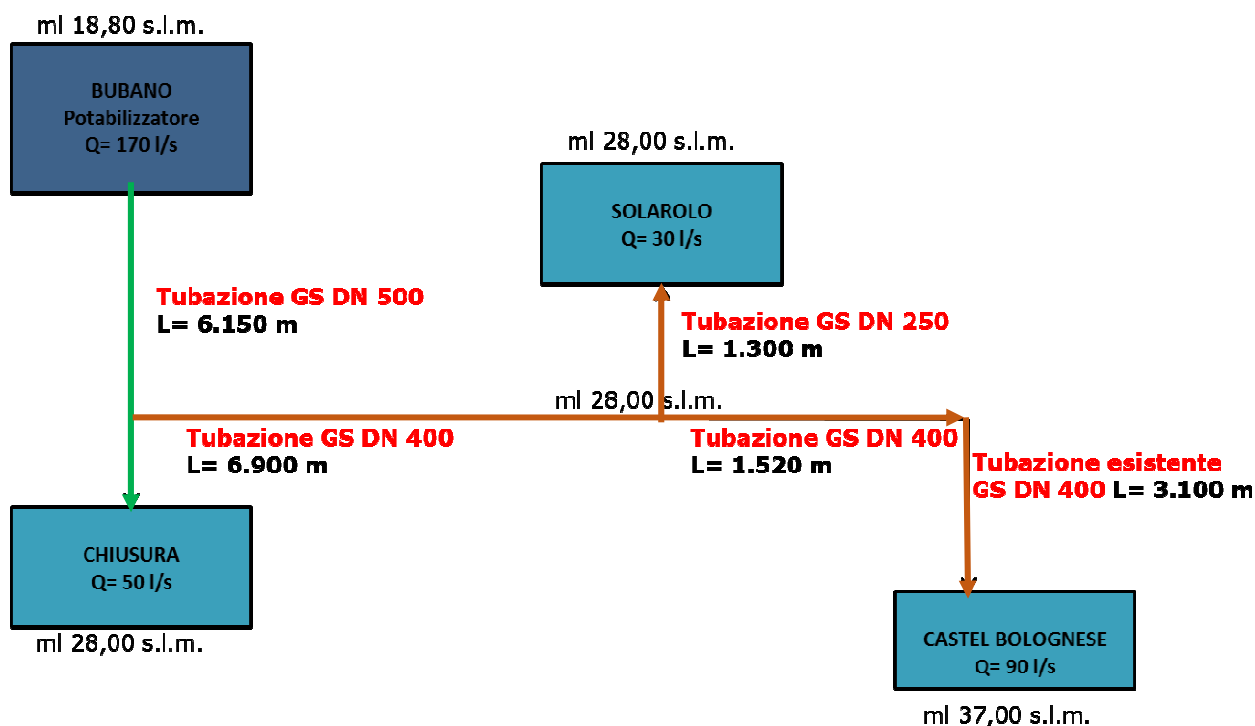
ml 18,80 s.l.m.

BUBANO
Potabilizzatore
Q= 170 l/s

ml 28,00 s.l.m.

SOLAROLO
Q= 30 l/s

Tubazione GS DN 500
L= 6.150 m

Tubazione GS DN 250
L= 1.300 m

ml 28,00 s.l.m.

Tubazione GS DN 400
L= 6.900 m

Tubazione GS DN 400
L= 1.520 m

Tubazione esistente
GS DN 400 L= 3.100 m

CHIUSURA
Q= 50 l/s

ml 28,00 s.l.m.

CASTEL BOLOGNESE
Q= 90 l/s

ml 37,00 s.l.m.